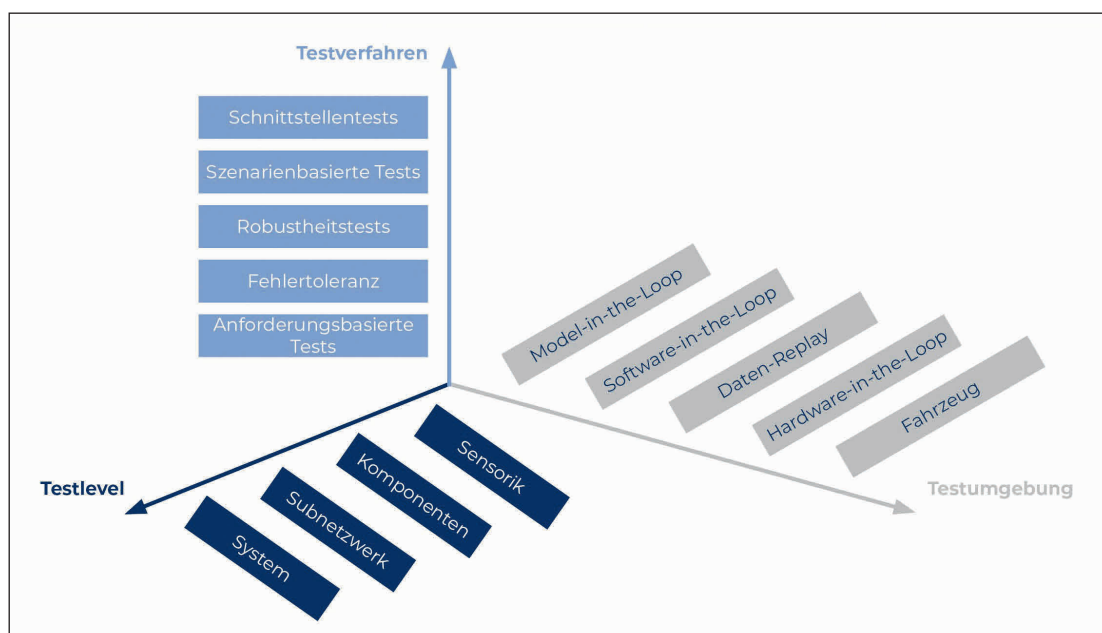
Testverfahren

Schnittstellentests

Szenarienbasierte Tests

Robustheitstests

Fehlertoleranz

Anforderungsbasierte Tests

Model-in-the-Loop

Software-in-the-Loop

Daten-Replay

Hardware-in-the-Loop

Fahrzeug

Testumgebung

Testlevel

Sensorik

Komponenten

Subnetzwerk

System